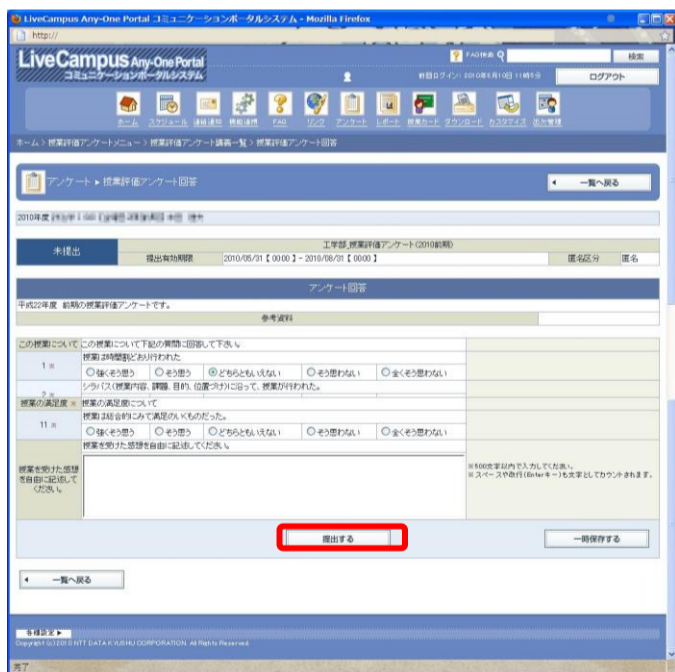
LiveCampus Any-One Portal コミュニケーションポータルシステム - Mozilla Firefox

http://

LiveCampus Any-One Portal
コミュニケーションポータルシステム

FAQ検索 検索

前回ログイン: 2010年6月10日 11時5分

ログアウト

ホーム スケジュール 連絡通知 掲載通知 FAQ リンク アンケート レポート 授業カード ダウンロード カスタマイズ 出欠管理

ホーム > 授業評価アンケートメニュー > 授業評価アンケート講義一覧 > 授業評価アンケート回答

アンケート ▸ 授業評価アンケート回答

一覧へ戻る

2010年度 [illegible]

| 未提出 | 工学部_授業評価アンケート(2010前期) | | |
|---|---|---|---|
| | 提出有効期限 | 2010/05/31【00:00】~ 2010/08/31【00:00】 | 匿名区分 | 匿名 |

アンケート回答

平成22年度 前期の授業評価アンケートです。

参考資料

この授業について この授業について下記の質問に回答して下さい。

1 ※ 授業は時間割どおり行われた
○強くそう思う ○そう思う ◉どちらともいえない ○そう思わない ○全くそう思わない

2 ※ シラバス(授業内容、課題、目的、位置づけ)に沿って、授業が行われた。

授業の満足度 ※ 授業の満足度について

11 ※ 授業は総合的にみて満足のいくものだった。
○強くそう思う ○そう思う ○どちらともいえない ○そう思わない ○全くそう思わない

授業を受けた感想を自由に記述してください。

授業を受けた感想を自由に記述してください。

※500文字以内で入力してください。
※スペースや改行(Enterキー)も文字としてカウントされます。

提出する

一時保存する

一覧へ戻る

各種設定 ▸
Copyright (c) 2010 NTT DATA KYUSHU CORPORATION. All Rights Reserved.

完了